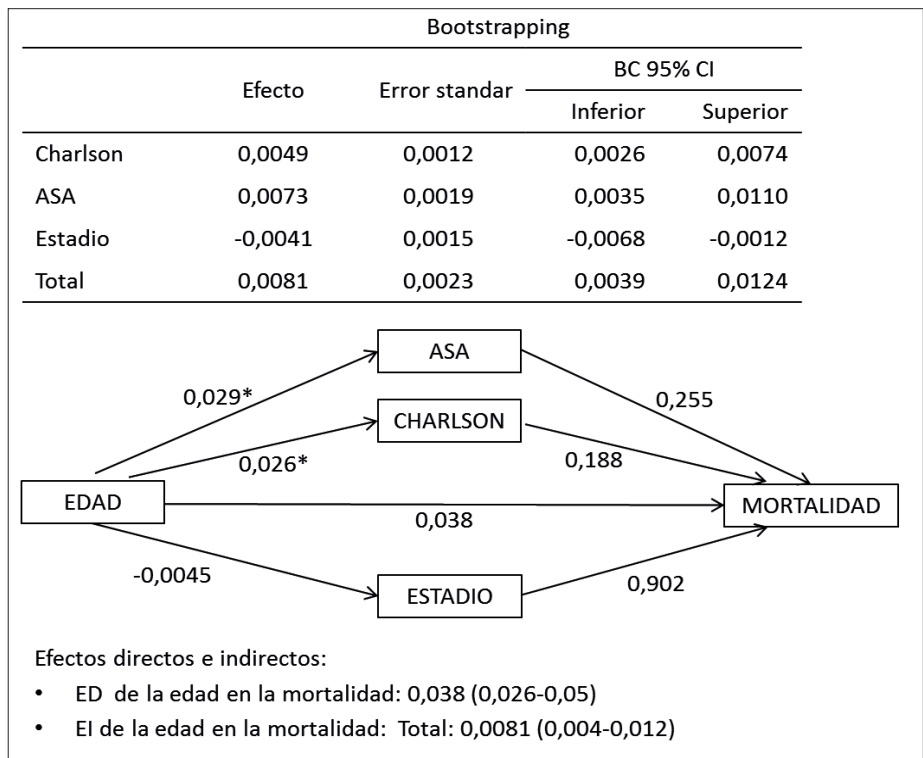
Bootstrapping

| | Efecto | Error standar | BC 95% CI Inferior | BC 95% CI Superior |
|---|---|---|---|---|
| Charlson | 0,0049 | 0,0012 | 0,0026 | 0,0074 |
| ASA | 0,0073 | 0,0019 | 0,0035 | 0,0110 |
| Estadio | -0,0041 | 0,0015 | -0,0068 | -0,0012 |
| Total | 0,0081 | 0,0023 | 0,0039 | 0,0124 |

ASA

0,029*

0,255

CHARLSON

0,026*

0,188

EDAD

MORTALIDAD

0,038

-0,0045

ESTADIO

0,902

Efectos directos e indirectos:

• ED de la edad en la mortalidad: 0,038 (0,026-0,05)

• EI de la edad en la mortalidad: Total: 0,0081 (0,004-0,012)